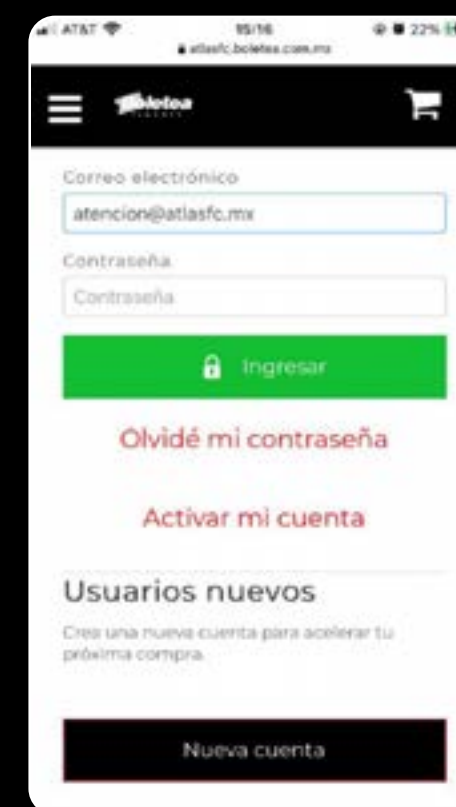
AT&T 15:16 22%
atlasfc.boletea.com.mx

Boletea

Correo electrónico
atencion@atlasfc.mx
Contraseña
Contraseña

Ingresar

Olvidé mi contraseña

Activar mi cuenta

Usuarios nuevos
Crea una nueva cuenta para acelerar tu próxima compra.

Nueva cuenta